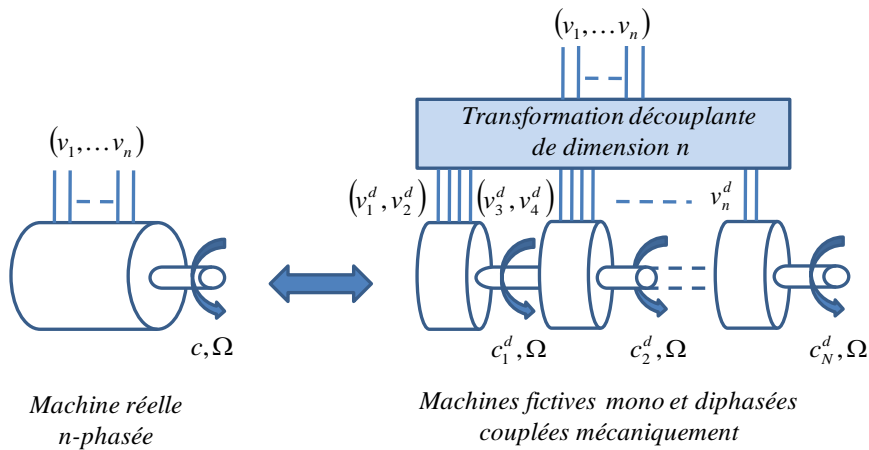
$(v_1, \ldots v_n)$

Transformation découplante de dimension n

$(v_1, \ldots v_n)$

$(v_1^d, v_2^d)$ $(v_3^d, v_4^d)$ $v_n^d$

$c, \Omega$

$c_1^d, \Omega$ $c_2^d, \Omega$ $c_N^d, \Omega$

Machine réelle n-phasée

Machines fictives mono et diphasées couplées mécaniquement